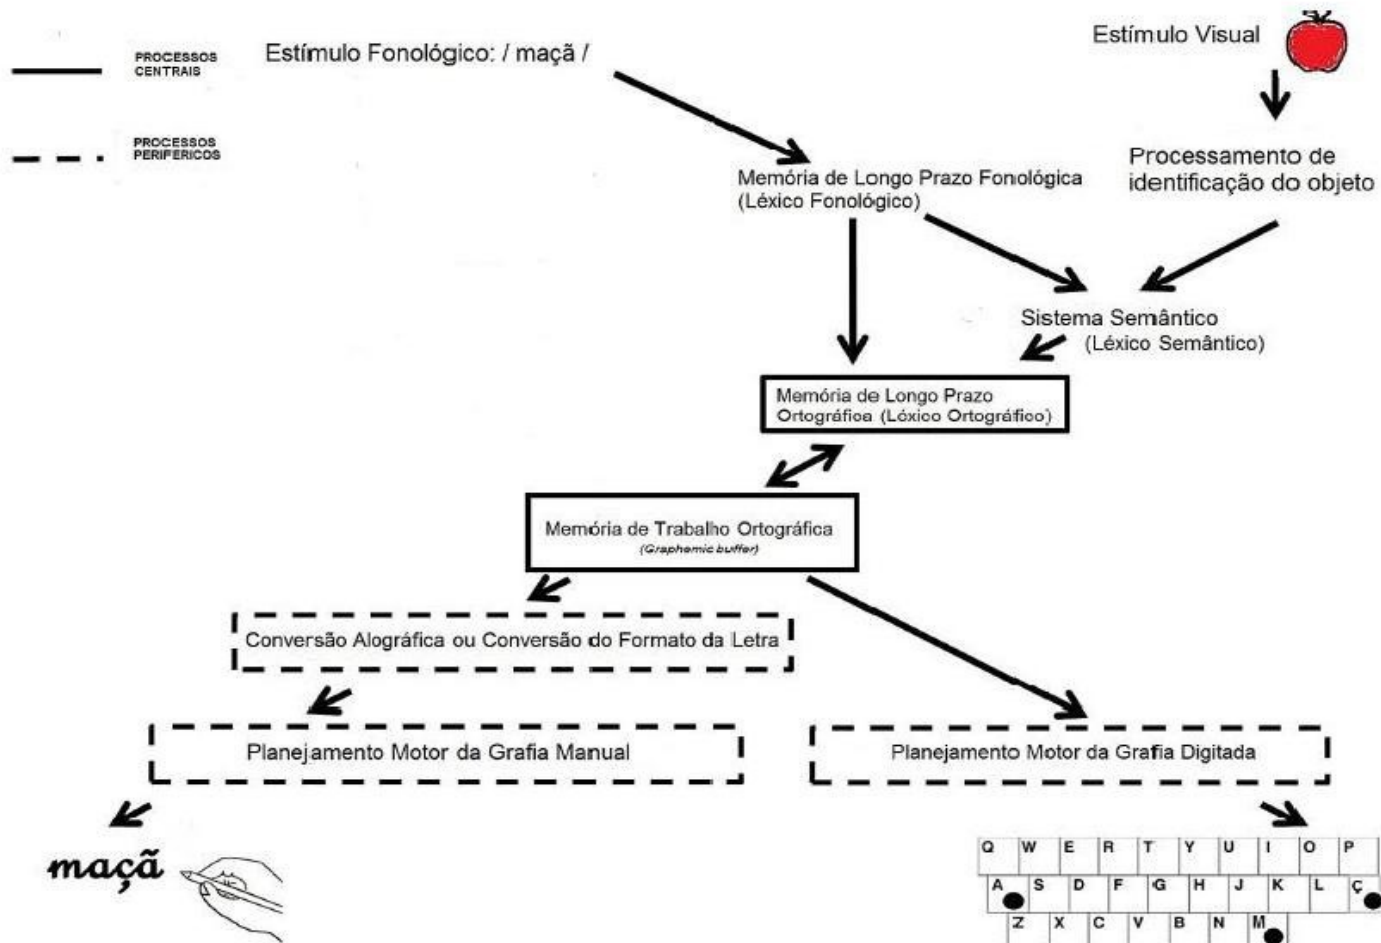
PROCESSOS CENTRAIS

PROCESSOS PERIFERICOS

Estímulo Fonológico: / maçã /

Estímulo Visual

Processamento de identificação do objeto

Memória de Longo Prazo Fonológica (Léxico Fonológico)

Sistema Semântico (Léxico Semântico)

Memória de Longo Prazo Ortográfica (Léxico Ortográfico)

Memória de Trabalho Ortográfica (Graphemic buffer)

Conversão Alográfica ou Conversão do Formato da Letra

Planejamento Motor da Grafia Manual

Planejamento Motor da Grafia Digitada

maçã

Q W E R T Y U I O P
A S D F G H J K L Ç
Z X C V B N M